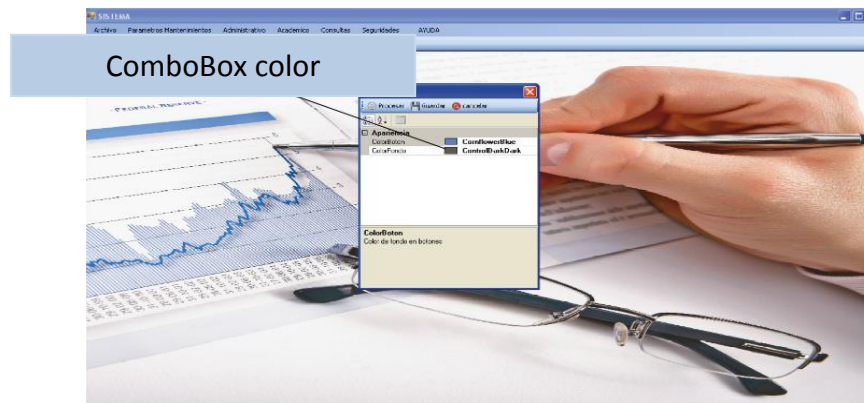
SISTEMA

Archivo Parametros Mantenimientos Administrativo Academico Consultas Seguridades AYUDA

ComboBox color

Procesar Guardar cancelar

Apariencia

| ColorBoton | CornflowerBlue |
|---|---|
| ColorFondo | ControlDarkDark |

ColorBoton
Color de fondo en botones